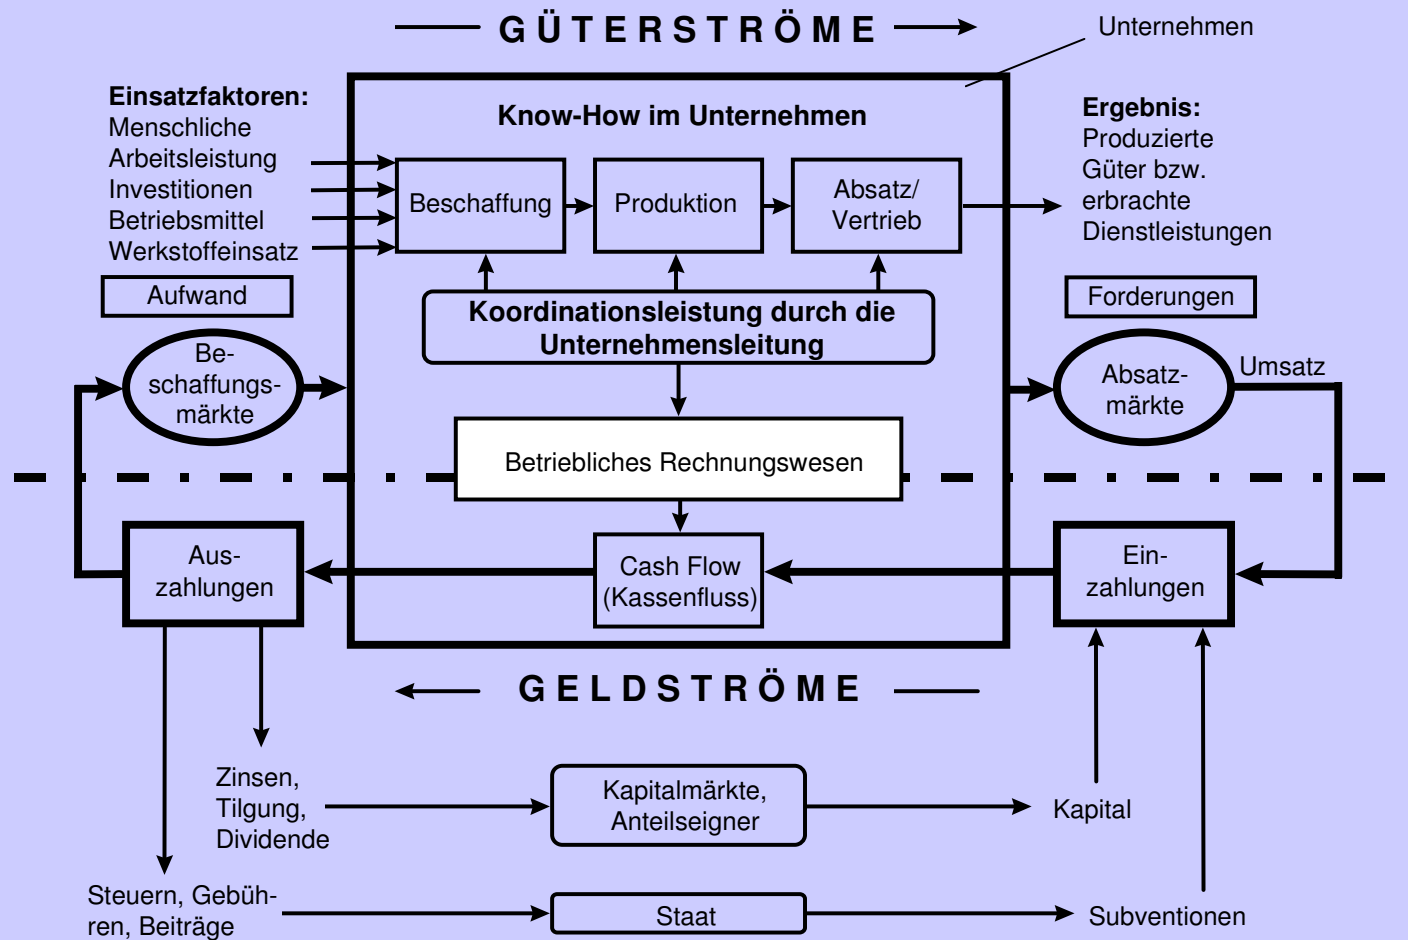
GÜTERSTRÖME

Unternehmen

Einsatzfaktoren:
Menschliche Arbeitsleistung
Investitionen
Betriebsmittel
Werkstoffeinsatz

Know-How im Unternehmen

Beschaffung

Produktion

Absatz/ Vertrieb

Ergebnis:
Produzierte Güter bzw. erbrachte Dienstleistungen

Aufwand

Koordinationsleistung durch die Unternehmensleitung

Forderungen

Beschaffungsmärkte

Absatzmärkte

Umsatz

Betriebliches Rechnungswesen

Auszahlungen

Cash Flow (Kassenfluss)

Einzahlungen

GELDSTRÖME

Zinsen, Tilgung, Dividende

Kapitalmärkte, Anteilseigner

Kapital

Steuern, Gebühren, Beiträge

Staat

Subventionen